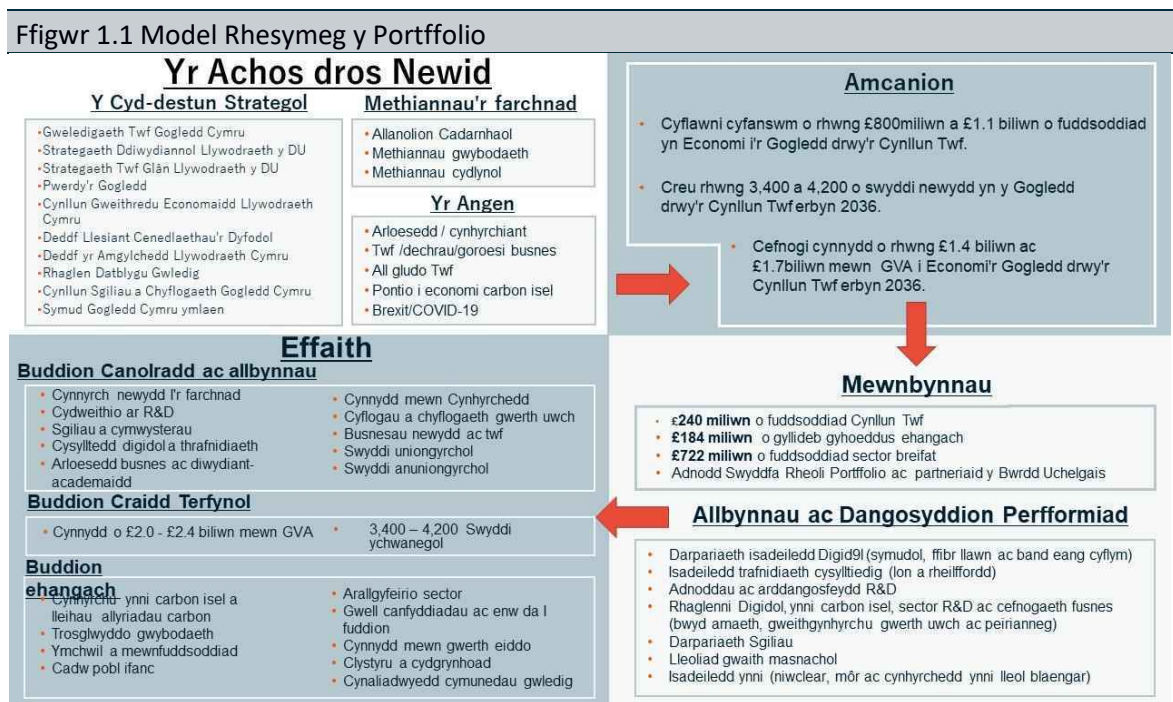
Ffigwr 1.1 Model Rhesymeg y Portffolio

Yr Achos dros Newid

Y Cyd-destun Strategol

- Gweledigaeth Twf Gogledd Cymru
- Strategaeth Ddiwydiannol Llywodraeth y DU
- Strategaeth Twf Glân Llywodraeth y DU
- Pwerdy'r Gogledd
- Cynllun Gweithredu Economaidd Llywodraeth Cymru
- Deddf Llesiant Cenedlaethau'r Dyfodol
- Deddf yr Amgylchedd Llywodraeth Cymru
- Rhaglen Datblygu Gwledig
- Cynllun Sgiliau a Chyflogaeth Gogledd Cymru
- Symud Gogledd Cymru ymlaen

Methiannau'r farchnad

- Allanolion Cadarnhaol
- Methiannau gwybodaeth
- Methiannau cydlynol

Yr Angen

- Arloesedd / cynhyrchiant
- Twf /dechrau/goroesi busnes
- All gludo Twf
- Pontio i economi carbon isel
- Brexit/COVID-19

Amcanion

- Cyflawni cyfanswm o rhwng £800miliwn a £1.1 biliwn o fuddsoddiad yn Economi i'r Gogledd drwy'r Cynllun Twf.
- Creu rhwng 3,400 a 4,200 o swyddi newydd yn y Gogledd drwy'r Cynllun Twf erbyn 2036.
- Cefnogi cynnydd o rhwng £1.4 biliwn ac £1.7biliwn mewn GVA i Economi'r Gogledd drwy'r Cynllun Twf erbyn 2036.

Effaith

Buddion Canolradd ac allbynnau

- Cynnyrch newydd I'r farchnad
- Cydweithio ar R&D
- Sgiliau a cymwysterau
- Cysylltedd digidol a thrafnidiaeth
- Arloesedd busnes ac diwydiant-academaidd
- Cynnydd mewn Cynhyrchedd
- Cyflogau a chyflogaeth gwerth uwch
- Busnesau newydd ac twf
- Swyddi uniongyrchol
- Swyddi anuniongyrchol

Buddion Craidd Terfynol

- Cynnydd o £2.0 - £2.4 biliwn mewn GVA
- 3,400 – 4,200 Swyddi ychwanegol

Buddion ehangach

- Cynhyrchu ynni carbon isel a lleihau allyriadau carbon
- Trosglwyddo gwybodaeth
- Ymchwil a mewnfuddsoddiad
- Cadw pobl ifanc
- Arallgyfeirio sector
- Gwell canfyddiadau ac enw da I fuddion
- Cynnydd mewn gwerth eiddo
- Clystyru a cydgrynhoad
- Cynaliadwyedd cymunedau gwledig

Mewnbynnau

- £240 miliwn o fuddsoddiad Cynllun Twf
- £184 miliwn o gyllideb gyhoeddus ehangach
- £722 miliwn o fuddsoddiad sector breifat
- Adnodd Swyddfa Rheoli Portffolio ac partneriaid y Bwrdd Uchelgais

Allbynnau ac Dangosyddion Perfformiad

- Darpariaeth isadeiledd Digid9l (symudol, ffibr llawn ac band eang cyflym)
- Isadeiledd trafnidiaeth cysylltiedig (lon a rheilffordd)
- Adnoddau ac arddangosfeydd R&D
- Rhaglenni Digidol, ynni carbon isel, sector R&D ac cefnogaeth fusnes (bwyd amaeth, gweithgynhyrchu gwerth uwch ac peirianneg)
- Darpariaeth Sgiliau
- Lleoliad gwaith masnachol
- Isadeiledd ynni (niwclear, môr ac cynhyrchedd ynni lleol blaengar)